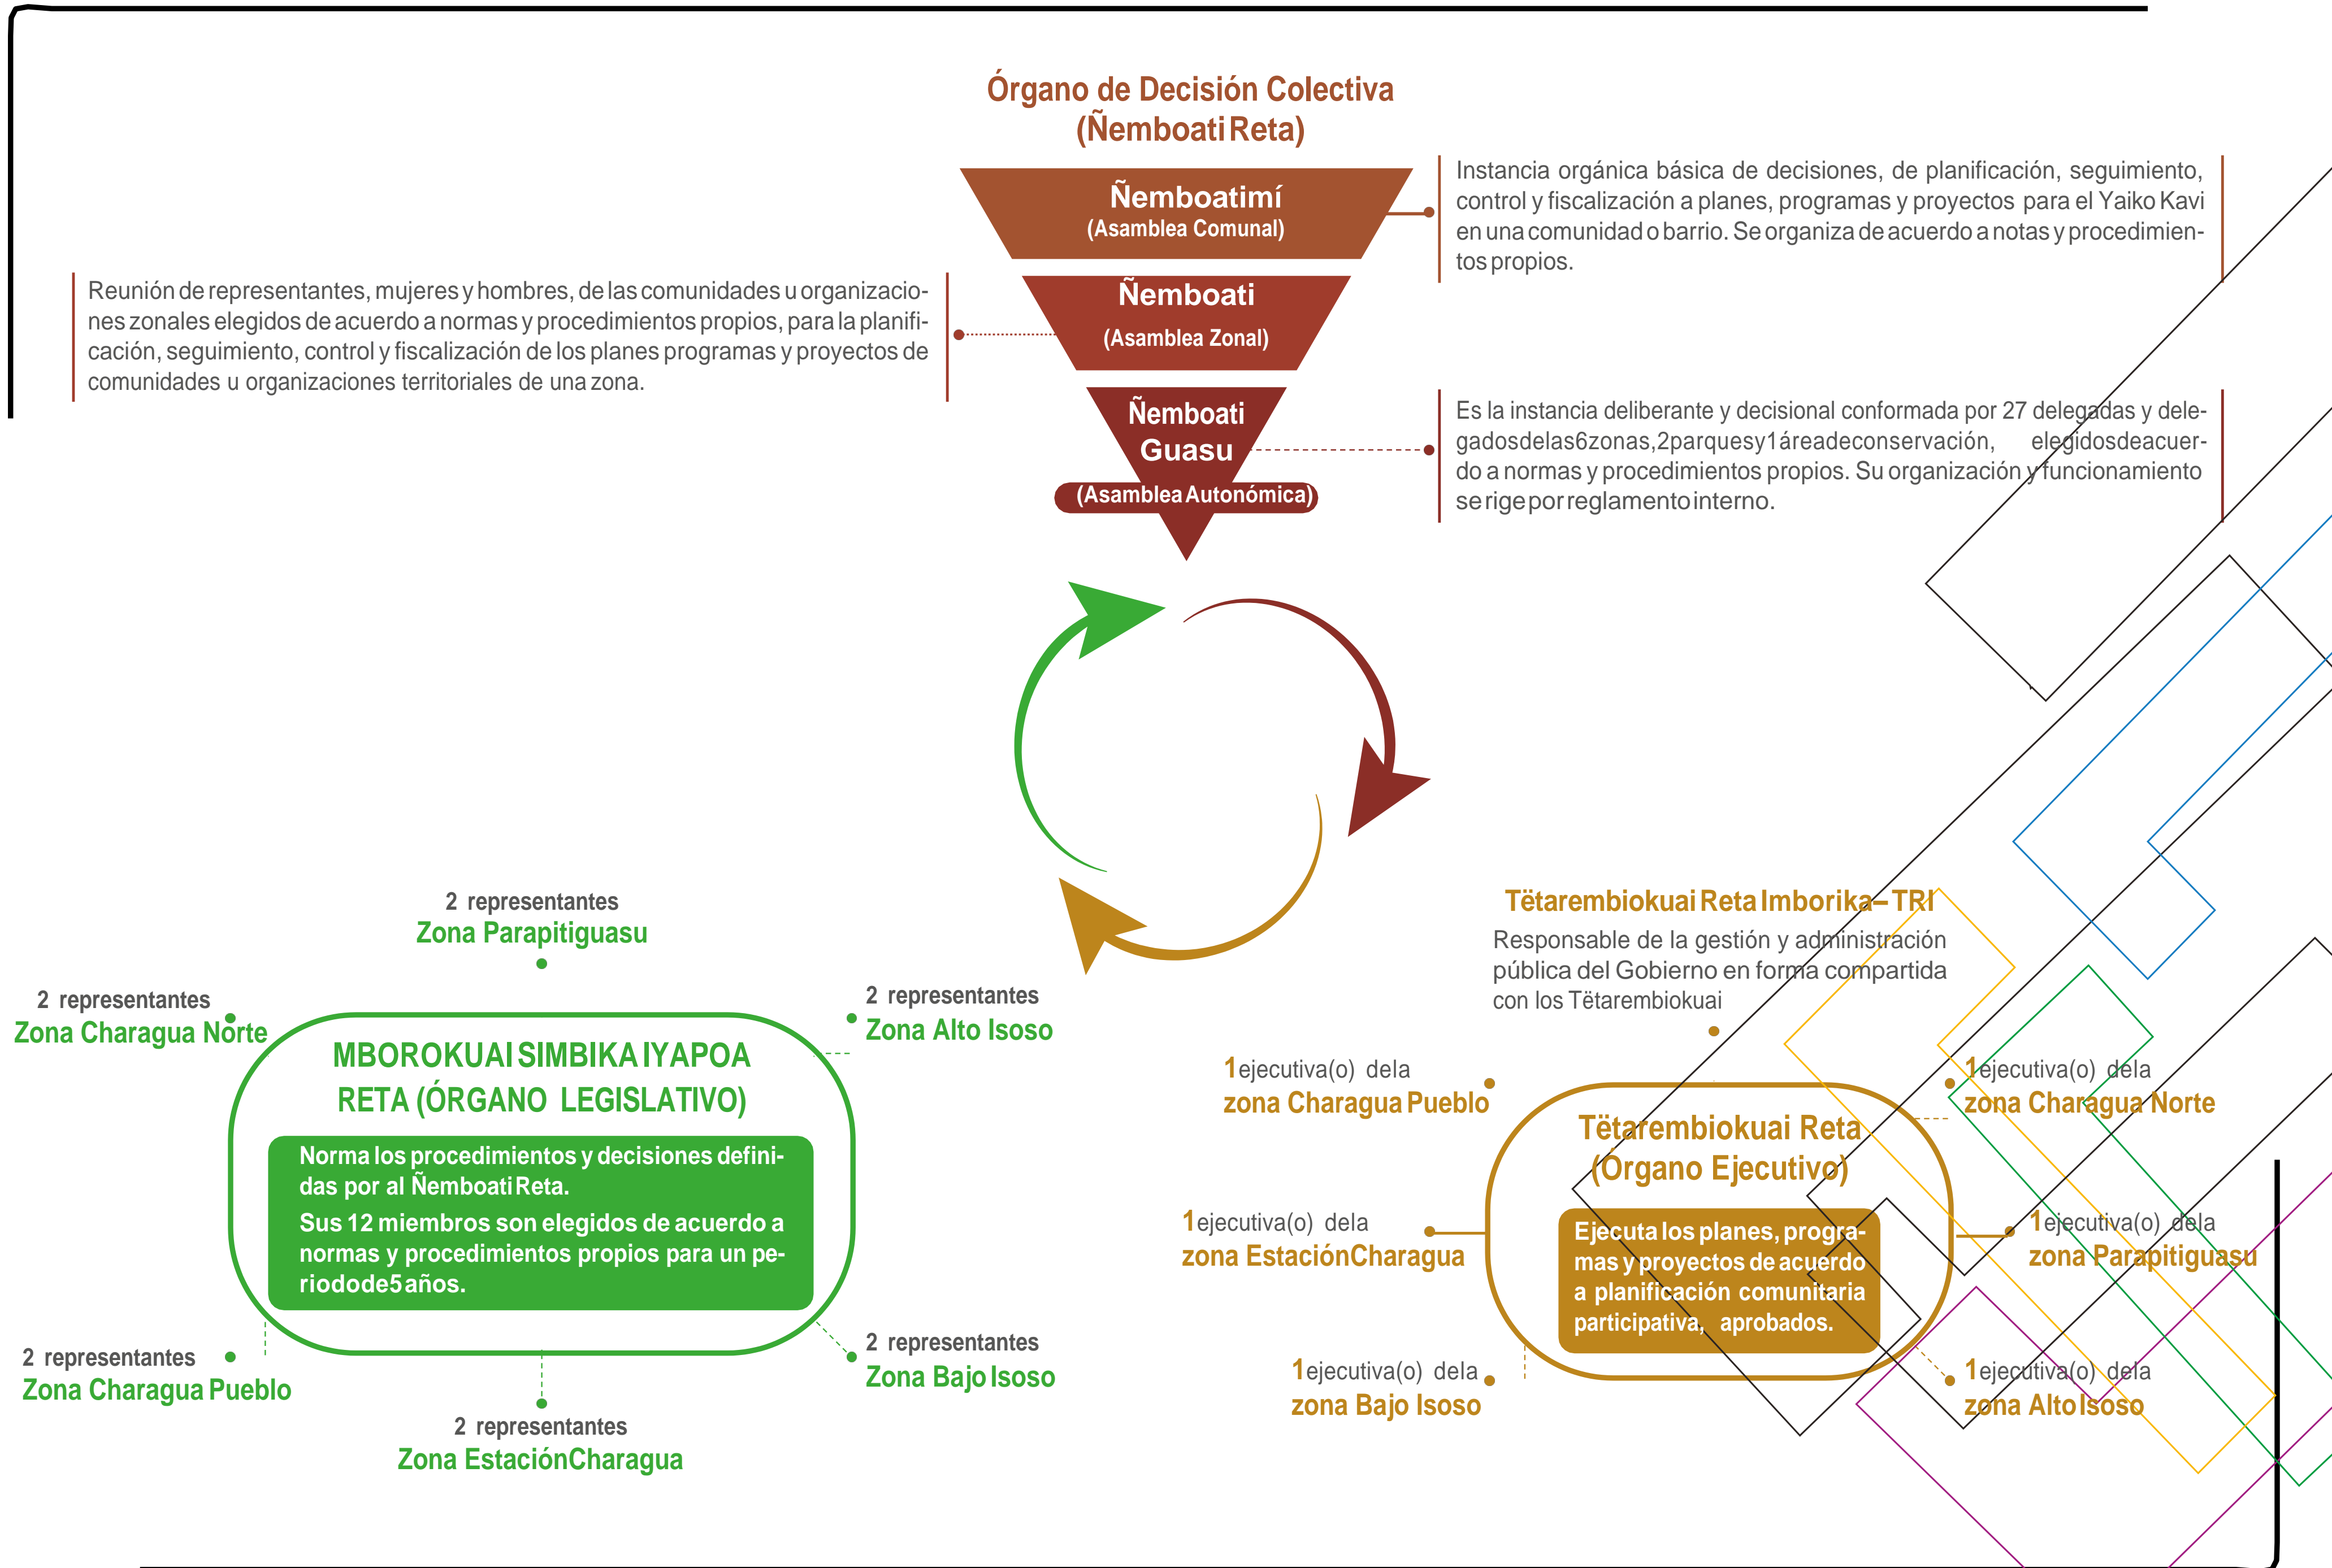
Órgano de Decisión Colectiva
(Ñemboati Reta)

Ñemboatimí
(Asamblea Comunal)

Instancia orgánica básica de decisiones, de planificación, seguimiento, control y fiscalización a planes, programas y proyectos para el Yaiko Kavi en una comunidad o barrio. Se organiza de acuerdo a notas y procedimientos propios.

Ñemboati
(Asamblea Zonal)

Reunión de representantes, mujeres y hombres, de las comunidades u organizaciones zonales elegidos de acuerdo a normas y procedimientos propios, para la planificación, seguimiento, control y fiscalización de los planes programas y proyectos de comunidades u organizaciones territoriales de una zona.

Ñemboati
Guasu
(Asamblea Autonómica)

Es la instancia deliberante y decisional conformada por 27 delegadas y delegados de las 6 zonas, 2 parques y 1 área de conservación, elegidos de acuerdo a normas y procedimientos propios. Su organización y funcionamiento se rige por reglamento interno.

2 representantes
Zona Parapitiguasu

2 representantes
Zona Charagua Norte

2 representantes
Zona Alto Isoso

MBOROKUAI SIMBIKA IYAPOA RETA (ÓRGANO LEGISLATIVO)

Norma los procedimientos y decisiones definidas por al Ñemboati Reta.
Sus 12 miembros son elegidos de acuerdo a normas y procedimientos propios para un periodo de 5 años.

2 representantes
Zona Charagua Pueblo

2 representantes
Zona Bajo Isoso

2 representantes
Zona EstaciónCharagua

Tëtarembiokuai Reta Imborika – TRI
Responsable de la gestión y administración pública del Gobierno en forma compartida con los Tëtarembiokuai

1 ejecutiva(o) dela
zona Charagua Pueblo

1 ejecutiva(o) dela
zona Charagua Norte

Tëtarembiokuai Reta
(Órgano Ejecutivo)

Ejecuta los planes, programas y proyectos de acuerdo a planificación comunitaria participativa, aprobados.

1 ejecutiva(o) dela
zona EstaciónCharagua

1 ejecutiva(o) dela
zona Parapitiguasu

1 ejecutiva(o) dela
zona Bajo Isoso

1 ejecutiva(o) dela
zona Alto Isoso